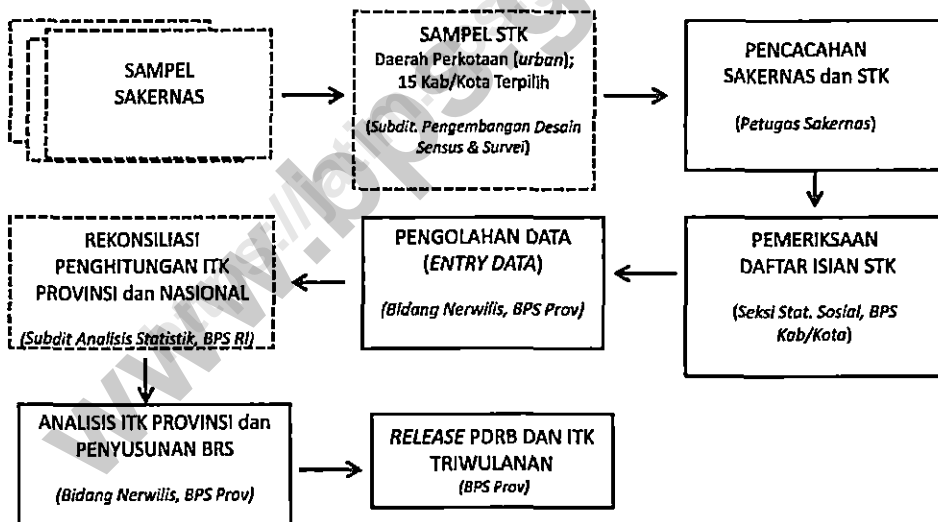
SAMPEL SAKERNAS

SAMPEL STK
Daerah Perkotaan (*urban*); 15 Kab/Kota Terpilih
(*Subdit. Pengembangan Desain Sensus & Survei*)

PENCACAHAN SAKERNAS dan STK
(*Petugas Sakernas*)

PEMERIKSAAN DAFTAR ISIAN STK
(*Seksi Stat. Sosial, BPS Kab/Kota*)

PENGOLAHAN DATA (*ENTRY DATA*)
(*Bidang Nerwilis, BPS Prov*)

REKONSILIASI PENGHITUNGAN ITK PROVINSI dan NASIONAL
(*Subdit Analisis Statistik, BPS RI*)

ANALISIS ITK PROVINSI dan PENYUSUNAN BRS
(*Bidang Nerwilis, BPS Prov*)

*RELEASE* PDRB DAN ITK TRIWULANAN
(*BPS Prov*)

www.jatim.bps.go.id